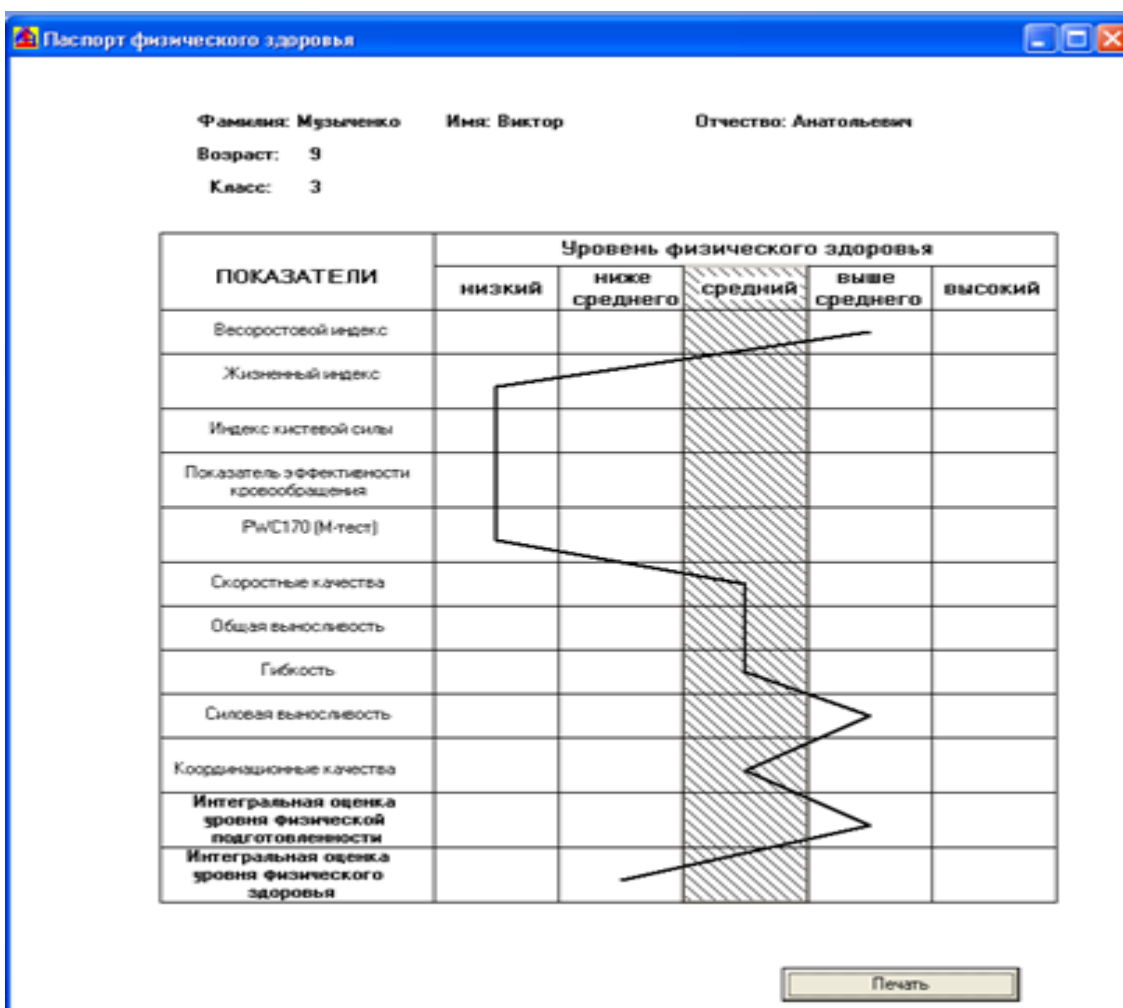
Паспорт физического здоровья

Фамилия: Музыченко Имя: Виктор Отчество: Анатольевич

Возраст: 9

Класс: 3

| ПОКАЗАТЕЛИ | Уровень физического здоровья | | | | |
|---|---|---|---|---|---|
| | низкий | ниже среднего | средний | выше среднего | высокий |
| Весоростовой индекс | | | | | |
| Жизненный индекс | | | | | |
| Индекс кистевой силы | | | | | |
| Показатель эффективности кровообращения | | | | | |
| PWC170 (М-тест) | | | | | |
| Скоростные качества | | | | | |
| Общая выносливость | | | | | |
| Гибкость | | | | | |
| Силовая выносливость | | | | | |
| Координационные качества | | | | | |
| Интегральная оценка уровня физической подготовленности | | | | | |
| Интегральная оценка уровня физического здоровья | | | | | |

Печать